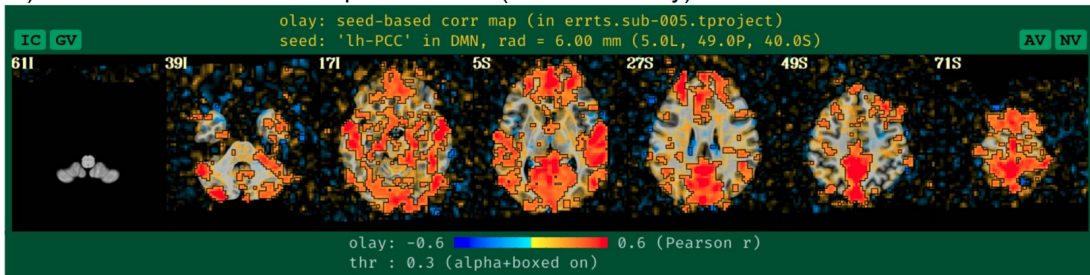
olay: seed-based corr map (in errts.sub-005.tproject)
seed: 'lh-PCC' in DMN, rad = 6.00 mm (5.0L, 49.0P, 40.0S)

IC GV

AV NV

61I 39I 17I 5S 27S 49S 71S

olay: -0.6 0.6 (Pearson r)
thr : 0.3 (alpha+boxed on)